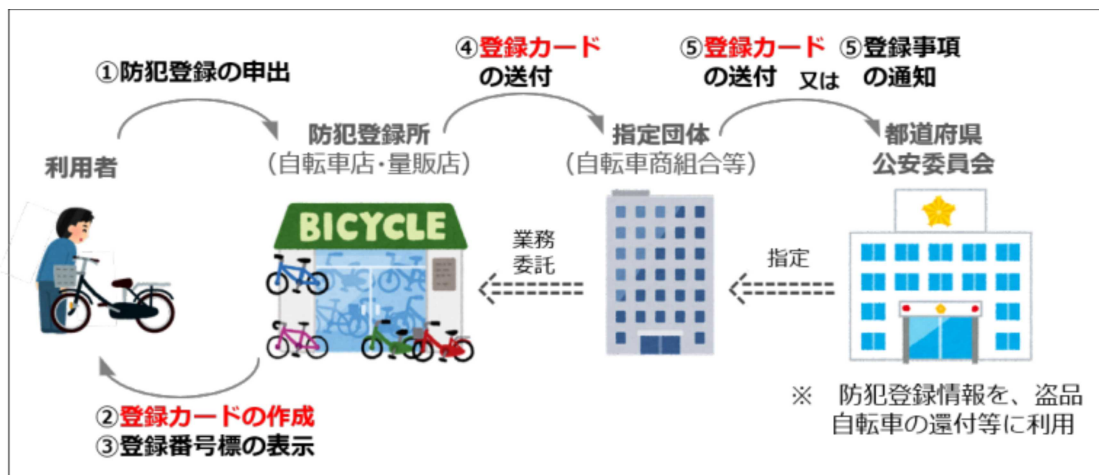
①防犯登録の申出

④登録カードの送付

⑤登録カードの送付 又は ⑤登録事項の通知

利用者

防犯登録所
（自転車店・量販店）

指定団体
（自転車商組合等）

都道府県
公安委員会

BICYCLE

業務
委託

指定

②登録カードの作成
③登録番号標の表示

※ 防犯登録情報を、盗品自転車の還付等に利用